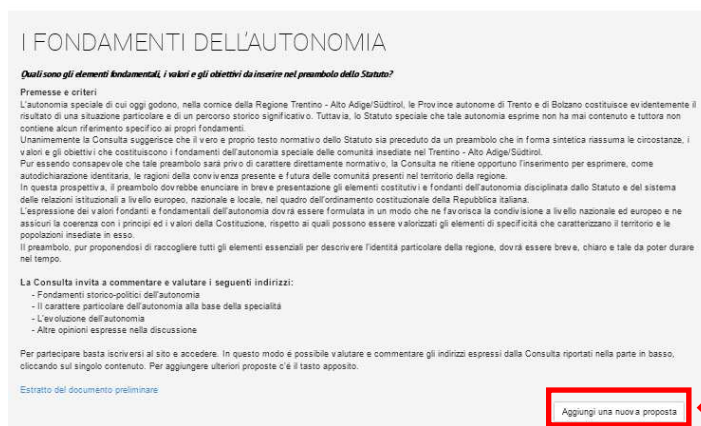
I FONDAMENTI DELL'AUTONOMIA

Quali sono gli elementi fondamentali, i valori e gli obiettivi da inserire nel preambolo dello Statuto?

Premesse e criteri
L'autonomia speciale di cui oggi godono, nella cornice della Regione Trentino - Alto Adige/Südtirol, le Province autonome di Trento e di Bolzano costituisce evidentemente il risultato di una situazione particolare e di un percorso storico significativo. Tuttavia, lo Statuto speciale che tale autonomia esprime non ha mai contenuto e tuttora non contiene alcun riferimento specifico ai propri fondamenti.
Unanimemente la Consulta suggerisce che il vero e proprio testo normativo dello Statuto sia preceduto da un preambolo che in forma sintetica riassuma le circostanze, i valori e gli obiettivi che costituiscono i fondamenti dell'autonomia speciale delle comunità insediate nel Trentino - Alto Adige/Südtirol.
Pur essendo consapevole che tale preambolo sarà privo di carattere direttamente normativo, la Consulta ne ritiene opportuno l'inserimento per esprimere, come autodichiarazione identitaria, le ragioni della convivenza presente e futura delle comunità presenti nel territorio della regione.
In questa prospettiva, il preambolo dovrebbe enunciare in breve presentazione gli elementi costitutivi e fondanti dell'autonomia disciplinata dallo Statuto e del sistema delle relazioni istituzionali a livello europeo, nazionale e locale, nel quadro dell'ordinamento costituzionale della Repubblica italiana.
L'espressione dei valori fondanti e fondamentali dell'autonomia dovrà essere formulata in un modo che ne favorisca la condivisione a livello nazionale ed europeo e ne assicuri la coerenza con i principi ed i valori della Costituzione, rispetto ai quali possono essere valorizzati gli elementi di specificità che caratterizzano il territorio e le popolazioni insediate in esso.
Il preambolo, pur proponendosi di raccogliere tutti gli elementi essenziali per descrivere l'identità particolare della regione, dovrà essere breve, chiaro e tale da poter durare nel tempo.

La Consulta invita a commentare e valutare i seguenti indirizzi:
- Fondamenti storico-politici dell'autonomia
- Il carattere particolare dell'autonomia alla base della specialità
- L'evoluzione dell'autonomia
- Altre opinioni espresse nella discussione

Per partecipare basta iscriversi al sito e accedere. In questo modo è possibile valutare e commentare gli indirizzi espressi dalla Consulta riportati nella parte in basso, cliccando sul singolo contenuto. Per aggiungere ulteriori proposte c'è il tasto apposito.

Estratto del documento preliminare

Aggiungi una nuova proposta